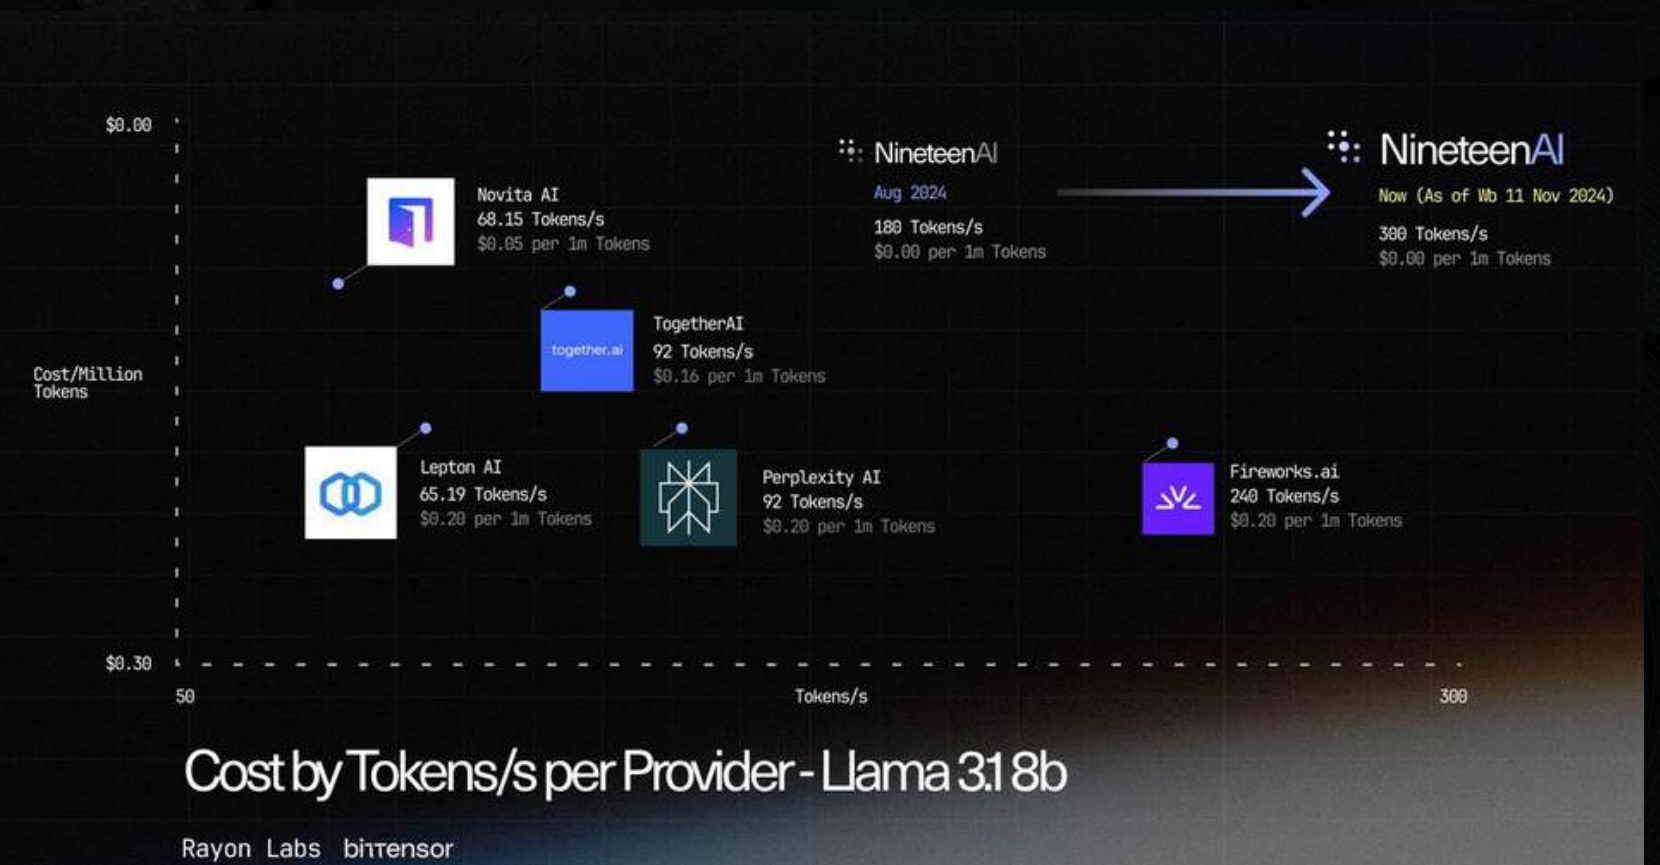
$0.00

Cost/Million Tokens

$0.30

50

Tokens/s

300

Novita AI
68.15 Tokens/s
$0.05 per 1m Tokens

together.ai

TogetherAI
92 Tokens/s
$0.16 per 1m Tokens

Lepton AI
65.19 Tokens/s
$0.20 per 1m Tokens

Perplexity AI
92 Tokens/s
$0.20 per 1m Tokens

NineteenAI
Aug 2024
180 Tokens/s
$0.00 per 1m Tokens

NineteenAI
Now (As of Wb 11 Nov 2024)
300 Tokens/s
$0.00 per 1m Tokens

Fireworks.ai
240 Tokens/s
$0.20 per 1m Tokens

Cost by Tokens/s per Provider - Llama 3.1 8b

Rayon Labs bittensor